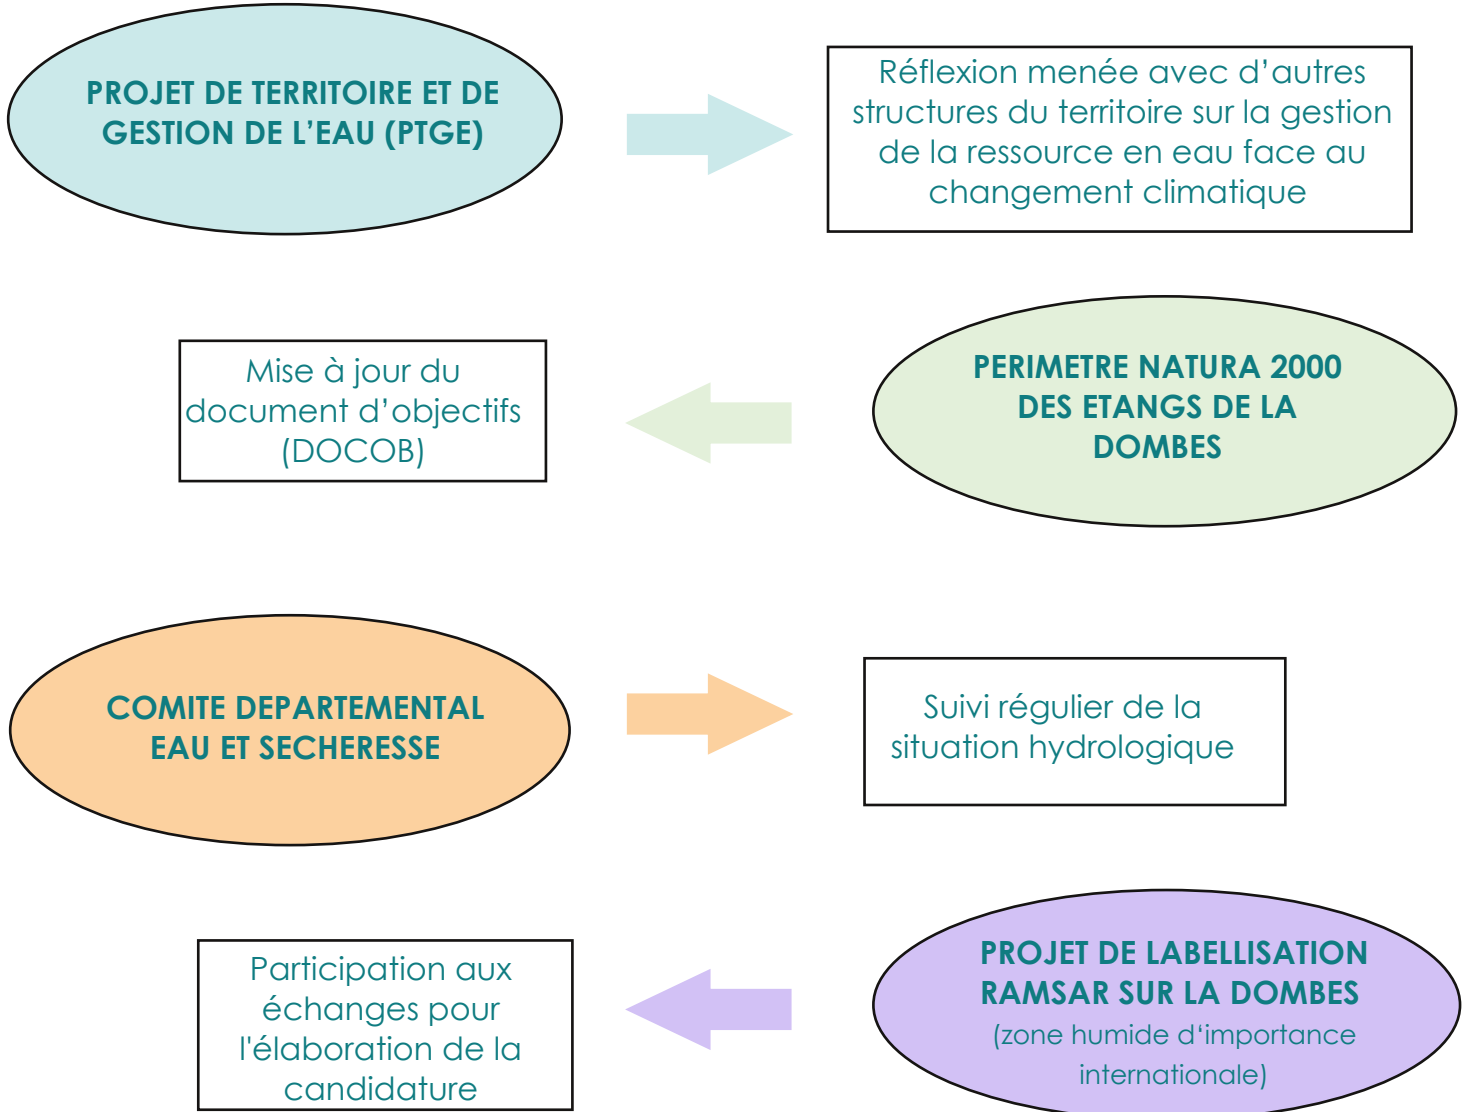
PROJET DE TERRITOIRE ET DE GESTION DE L'EAU (PTGE)

Réflexion menée avec d'autres structures du territoire sur la gestion de la ressource en eau face au changement climatique

PERIMETRE NATURA 2000 DES ETANGS DE LA DOMBES

Mise à jour du document d'objectifs (DOCOB)

COMITE DEPARTEMENTAL EAU ET SECHERESSE

Suivi régulier de la situation hydrologique

PROJET DE LABELLISATION RAMSAR SUR LA DOMBES (zone humide d'importance internationale)

Participation aux échanges pour l'élaboration de la candidature